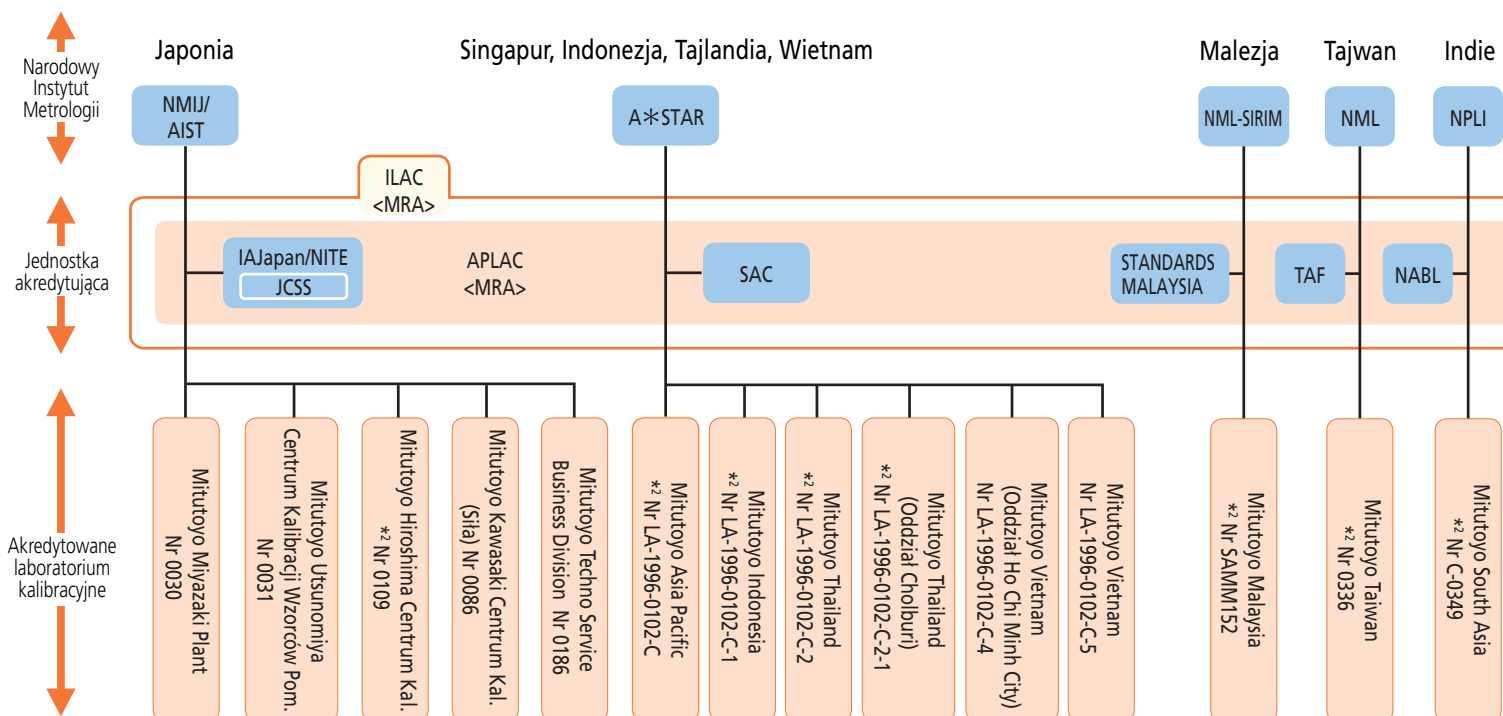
Narodowy Instytut Metrologii

Japonia

NMIJ/ AIST

Singapur, Indonezja, Tajlandia, Wietnam

A∗STAR

Malezja

NML-SIRIM

Tajwan

NML

Indie

NPLI

ILAC <MRA>

Jednostka akredytująca

IAJapan/NITE

JCSS

APLAC <MRA>

SAC

STANDARDS MALAYSIA

TAF

NABL

Akredytowane laboratorium kalibracyjne

Mitutoyo Miyazaki Plant Nr 0030

Mitutoyo Utsunomiya Centrum Kalibracji Wzorców Pom. Nr 0031

Mitutoyo Hiroshima Centrum Kal. $^{*2}$ Nr 0109

Mitutoyo Kawasaki Centrum Kal. (Siła) Nr 0086

Mitutoyo Techno Service Business Division Nr 0186

Mitutoyo Asia Pacific $^{*2}$ Nr LA-1996-0102-C

Mitutoyo Indonesia $^{*2}$ Nr LA-1996-0102-C-1

Mitutoyo Thailand $^{*2}$ Nr LA-1996-0102-C-2

Mitutoyo Thailand (Oddział Cholburi) $^{*2}$ Nr LA-1996-0102-C-2-1

Mitutoyo Vietnam (Oddział Ho Chi Minh City) Nr LA-1996-0102-C-4

Mitutoyo Vietnam Nr LA-1996-0102-C-5

Mitutoyo Malaysia $^{*2}$ Nr SAMM152

Mitutoyo Taiwan $^{*2}$ Nr 0336

Mitutoyo South Asia $^{*2}$ Nr C-0349